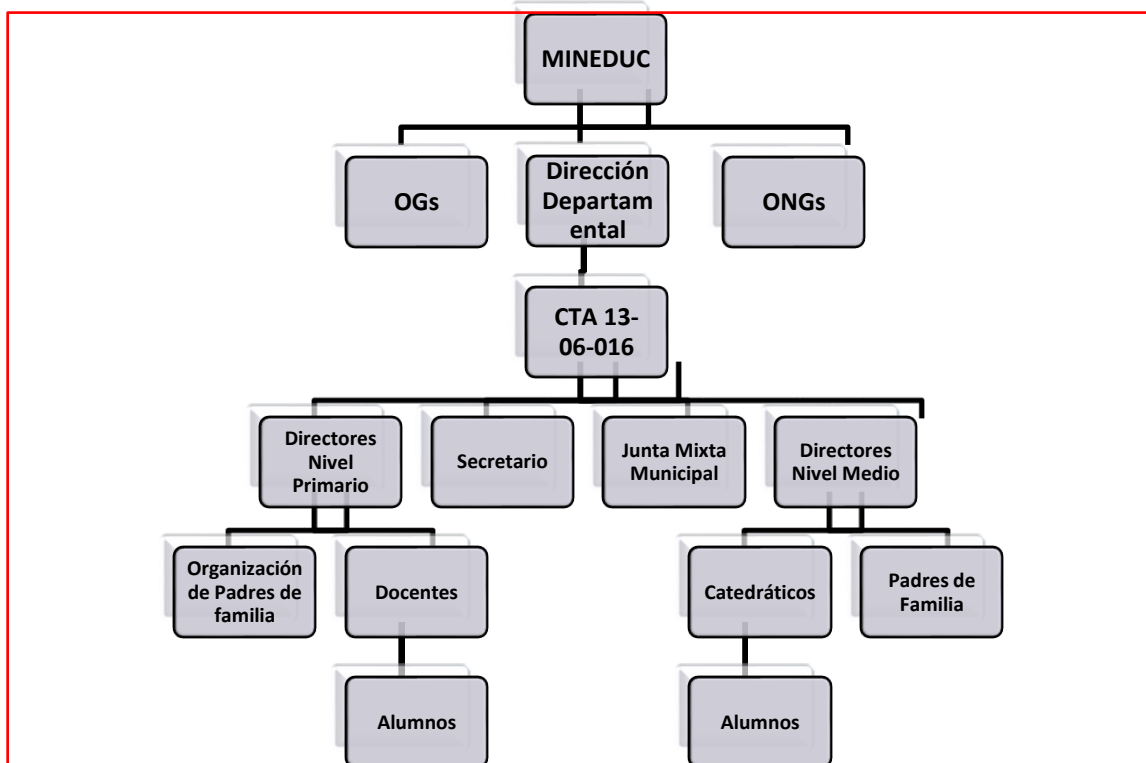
MINEDUC

OGs

Dirección Departamental

ONGs

CTA 13-06-016

Directores Nivel Primario

Secretario

Junta Mixta Municipal

Directores Nivel Medio

Organización de Padres de familia

Docentes

Catedráticos

Padres de Familia

Alumnos

Alumnos